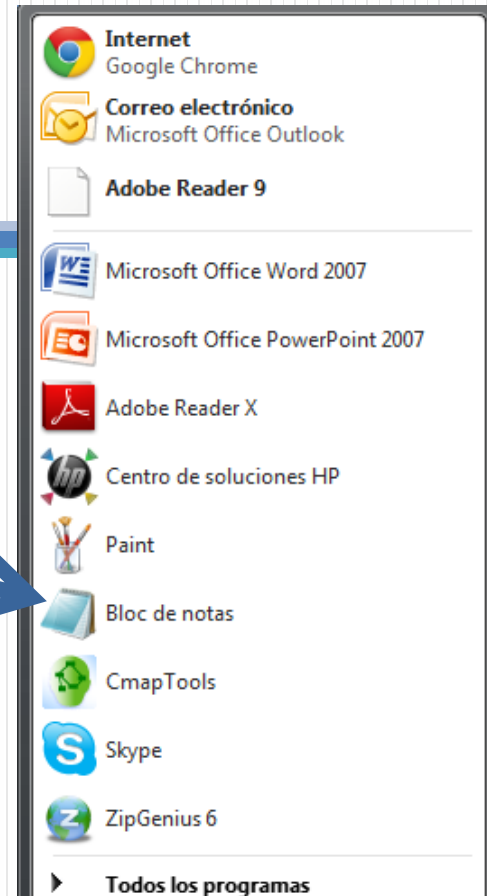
Internet
Google Chrome

Correo electrónico
Microsoft Office Outlook

Adobe Reader 9

Microsoft Office Word 2007

Microsoft Office PowerPoint 2007

Adobe Reader X

Centro de soluciones HP

Paint

Bloc de notas

CmapTools

Skype

ZipGenius 6

Todos los programas